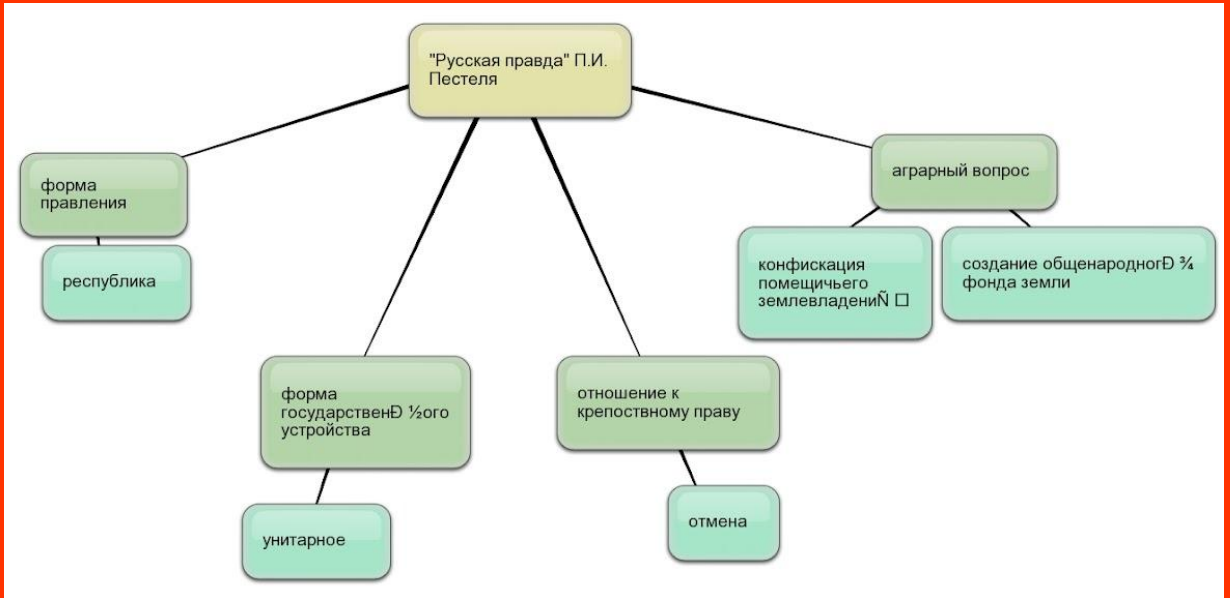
"Русская правда" П.И. Пестеля

форма правления

республика

форма государственÐ ½ого устройства

унитарное

отношение к крепостному праву

отмена

аграрный вопрос

конфискация помещичьего землевладениÑ 

создание общенароднogÐ ¾ фонда земли